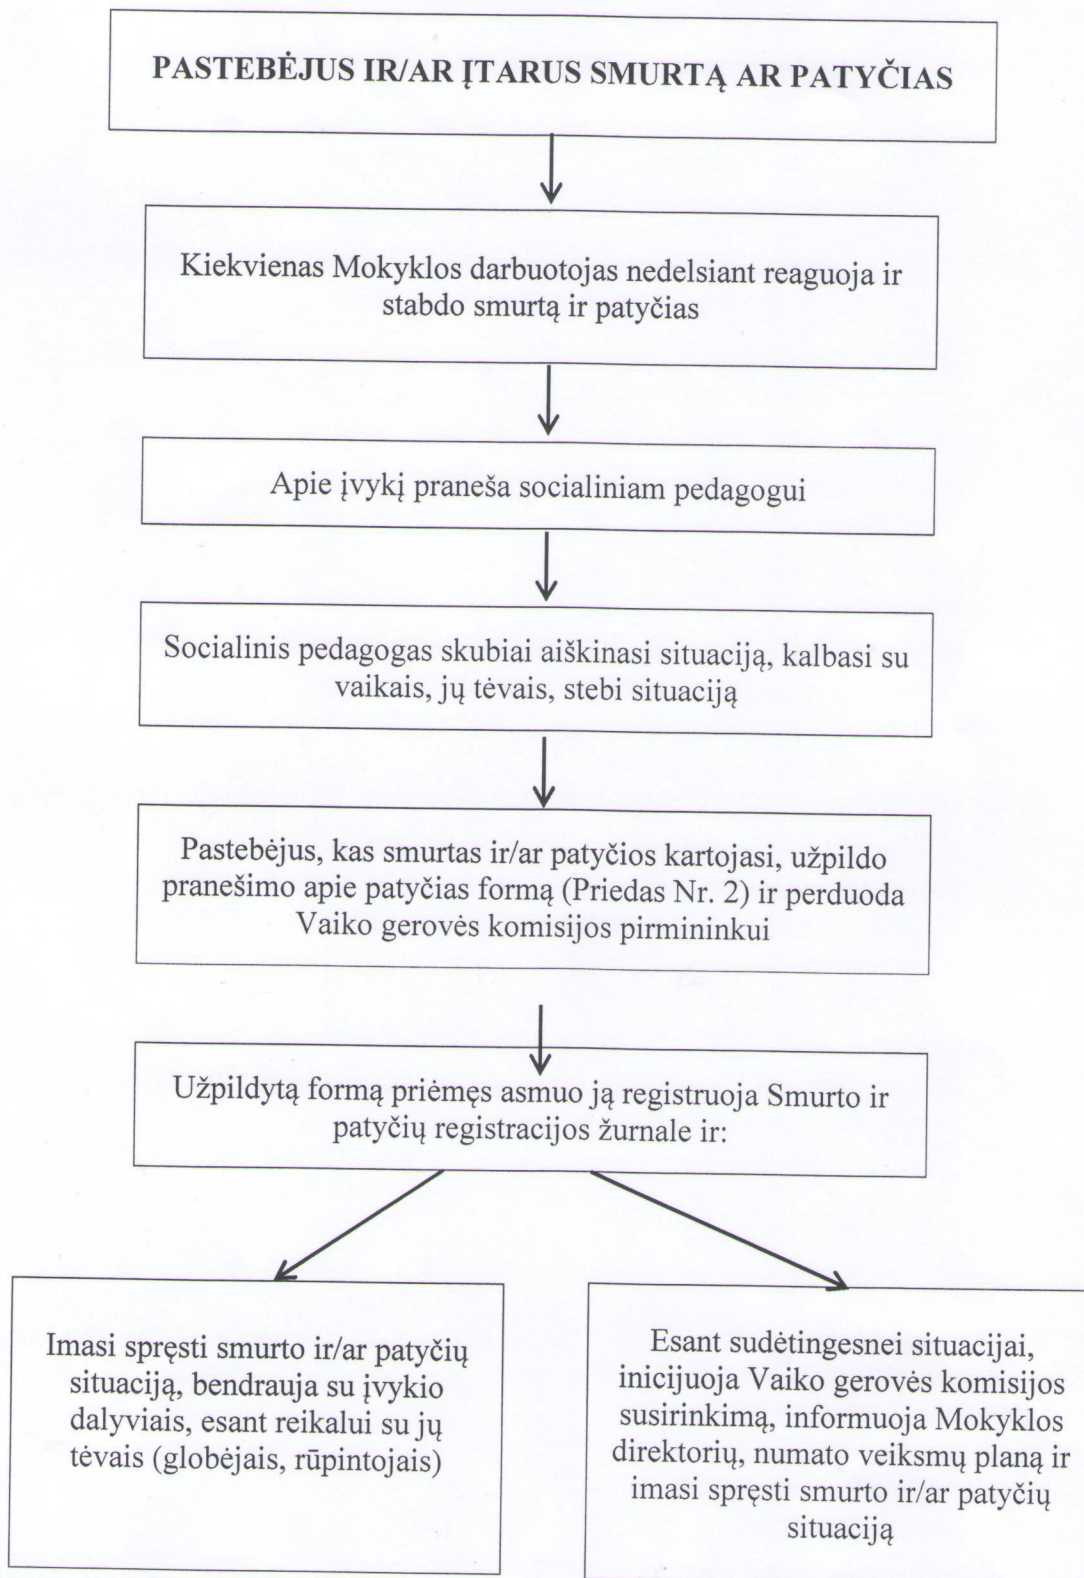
PASTEBĖJUS IR/AR ĮTARUS SMURTĄ AR PATYČIAS

Kiekvienas Mokyklos darbuotojas nedelsiant reaguoja ir stabdo smurtą ir patyčias

Apie įvykį praneša socialiniam pedagogui

Socialinis pedagogas skubiai aiškinasi situaciją, kalbasi su vaikais, jų tėvais, stebi situaciją

Pastebėjus, kas smurtas ir/ar patyčios kartojasi, užpildo pranešimo apie patyčias formą (Priedas Nr. 2) ir perduoda Vaiko gerovės komisijos pirmininkui

Užpildytą formą priėmęs asmuo ją registruoja Smurto ir patyčių registracijos žurnale ir:

Imasi spręsti smurto ir/ar patyčių situaciją, bendrauja su įvykio dalyviais, esant reikalui su jų tėvais (globėjais, rūpintojais)

Esant sudėtingesnei situacijai, inicijuoja Vaiko gerovės komisijos susirinkimą, informuoja Mokyklos direktorių, numato veiksmų planą ir imasi spręsti smurto ir/ar patyčių situaciją